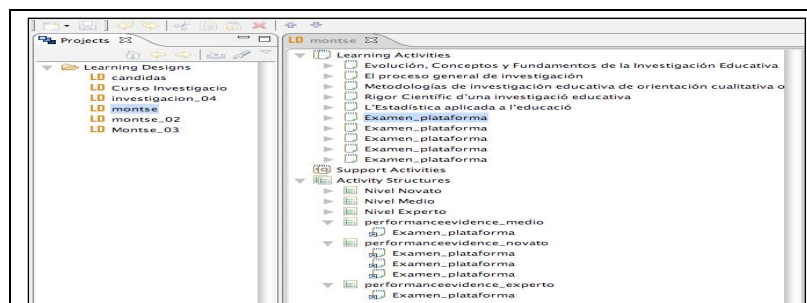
Projects
Learning Designs
LD candidas
LD Curso Investigacio
LD investigacion_04
LD montse
LD montse_02
LD Montse_03

LD montse
Learning Activities
Evolución, Conceptos y Fundamentos de la Investigación Educativa
El proceso general de investigación
Metodologías de investigación educativa de orientación cualitativa o
Rigor Científic d'una investigació educativa
L'Estadística aplicada a l'educació
Examen_plataforma
Examen_plataforma
Examen_plataforma
Examen_plataforma
Examen_plataforma
Support Activities
Activity Structures
Nivel Novato
Nivel Medio
Nivel Experto
performanceevidence_medio
Examen_plataforma
performanceevidence_novato
Examen_plataforma
Examen_plataforma
Examen_plataforma
performanceevidence_experto
Examen_plataforma